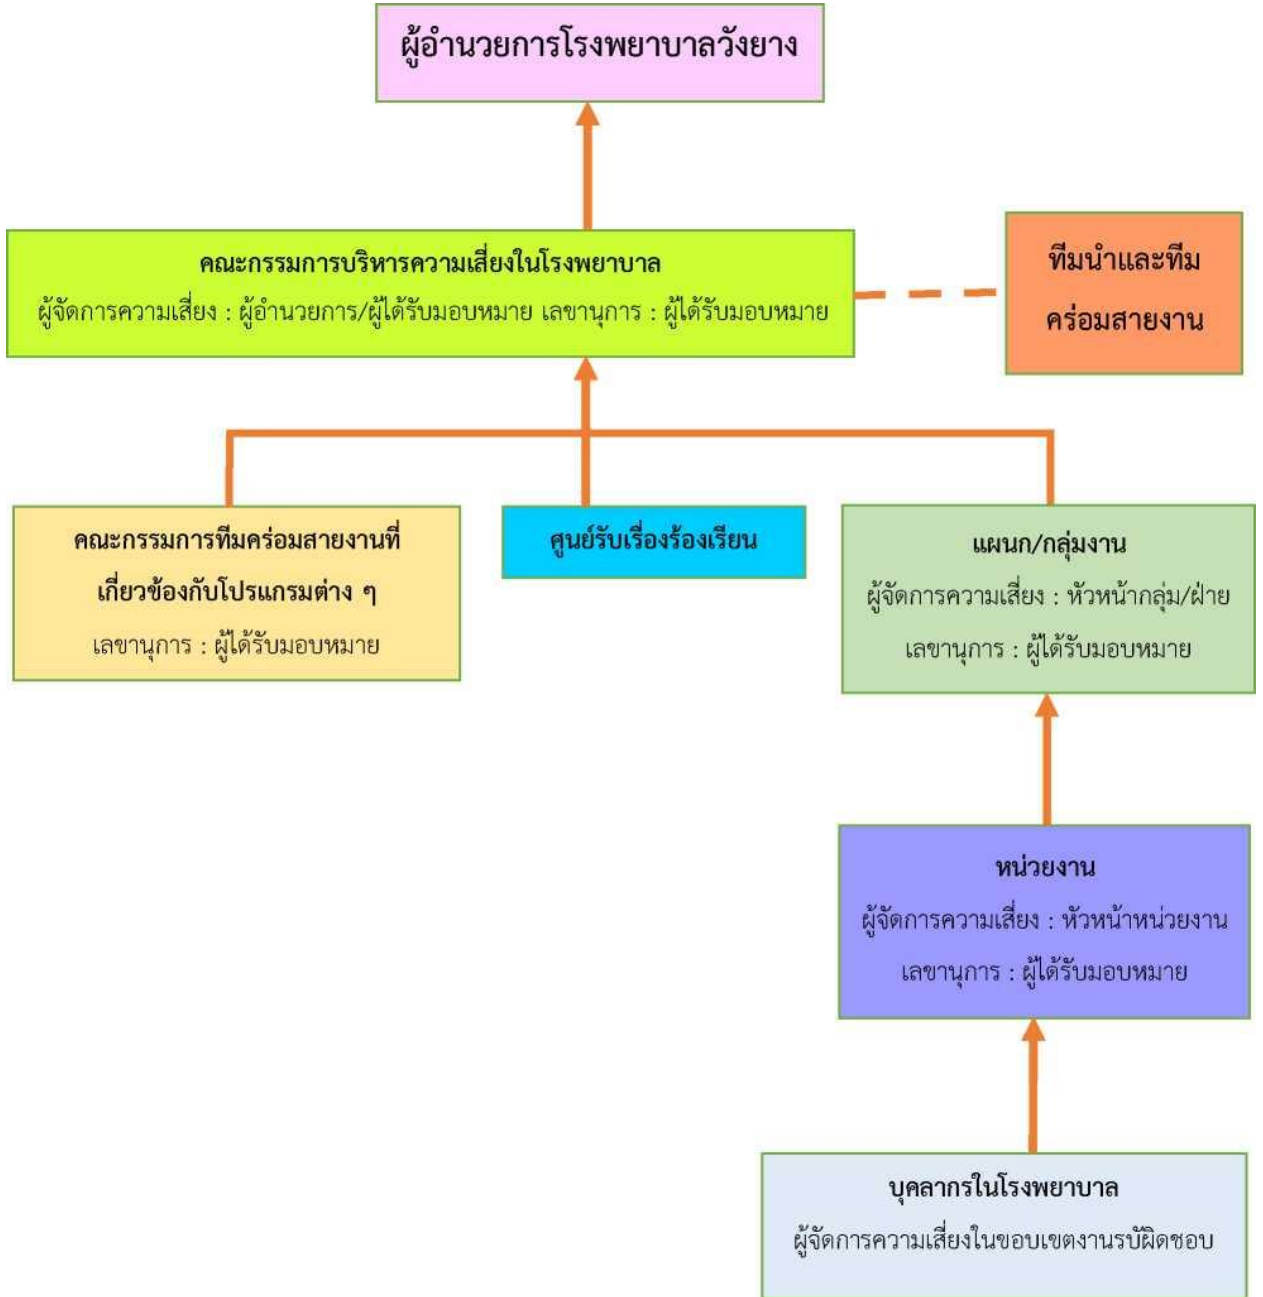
ผู้อำนวยการโรงพยาบาลวังยาง

คณะกรรมการบริหารความเสี่ยงในโรงพยาบาล
ผู้จัดการความเสี่ยง : ผู้อำนวยการ/ผู้ได้รับมอบหมาย เลขานุการ : ผู้ได้รับมอบหมาย

ทีมนำและทีมคร่อมสายงาน

คณะกรรมการทีมคร่อมสายงานที่เกี่ยวข้องกับโปรแกรมต่าง ๆ
เลขานุการ : ผู้ได้รับมอบหมาย

ศูนย์รับเรื่องร้องเรียน

แผนก/กลุ่มงาน
ผู้จัดการความเสี่ยง : หัวหน้ากลุ่ม/ฝ่าย
เลขานุการ : ผู้ได้รับมอบหมาย

หน่วยงาน
ผู้จัดการความเสี่ยง : หัวหน้าหน่วยงาน
เลขานุการ : ผู้ได้รับมอบหมาย

บุคลากรในโรงพยาบาล
ผู้จัดการความเสี่ยงในขอบเขตงานรบัผิดชอบ